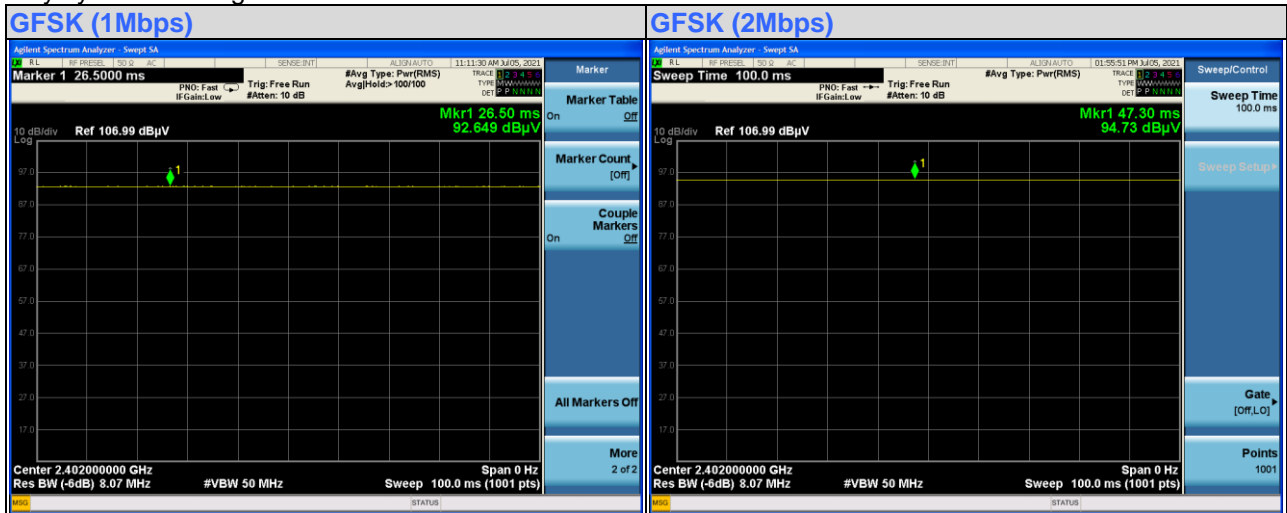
| GFSK (1Mbps) | GFSK (2Mbps) |
|---|---|
| Agilent Spectrum Analyzer - Swept SA<br>RL RF PRESEL 50 Ω AC SENSE:INT ALIGN AUTO 11:11:30 AM Jul 05, 2021<br>Marker 1 26.5000 ms<br>PNO: Fast IFGain:Low Trig: Free Run #Atten: 10 dB<br>#Avg Type: Pwr(RMS) Avg\|Hold:> 100/100<br>TRACE 1 2 3 4 5 6 TYPE DET P P N N N N<br>Mkr1 26.50 ms 92.649 dBµV<br>10 dB/div Ref 106.99 dBµV<br>Log<br>97.0 87.0 77.0 67.0 57.0 47.0 37.0 27.0 17.0<br>1<br>Center 2.402000000 GHz Span 0 Hz<br>Res BW (-6dB) 8.07 MHz #VBW 50 MHz Sweep 100.0 ms (1001 pts)<br>MSG STATUS<br>Marker<br>Marker Table On Off<br>Marker Count [Off]<br>Couple Markers On Off<br>All Markers Off<br>More 2 of 2 | Agilent Spectrum Analyzer - Swept SA<br>RL RF PRESEL 50 Ω AC SENSE:INT ALIGN AUTO 01:55:51 PM Jul 05, 2021<br>Sweep Time 100.0 ms<br>PNO: Fast IFGain:Low Trig: Free Run #Atten: 10 dB<br>#Avg Type: Pwr(RMS)<br>TRACE 1 2 3 4 5 6 TYPE DET P P N N N N<br>Mkr1 47.30 ms 94.73 dBµV<br>10 dB/div Ref 106.99 dBµV<br>Log<br>97.0 87.0 77.0 67.0 57.0 47.0 37.0 27.0 17.0<br>1<br>Center 2.402000000 GHz Span 0 Hz<br>Res BW (-6dB) 8.07 MHz #VBW 50 MHz Sweep 100.0 ms (1001 pts)<br>MSG STATUS<br>Sweep/Control<br>Sweep Time 100.0 ms<br>Sweep Setup<br>Gate [Off,LO]<br>Points 1001 |